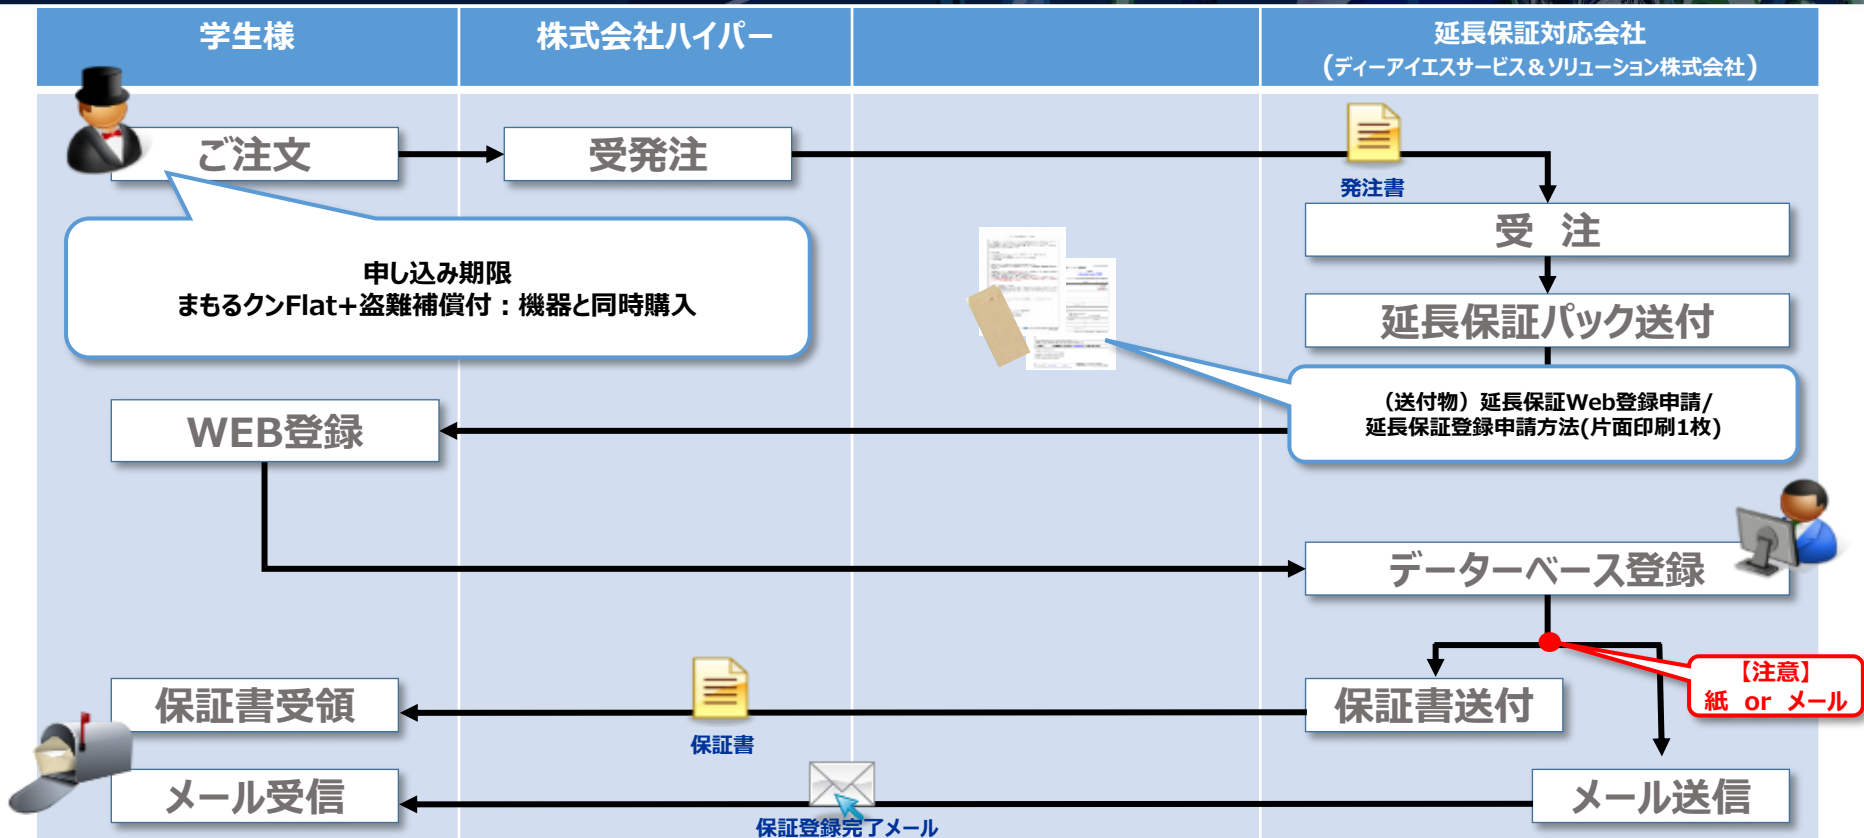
学生様

株式会社ハイパー

延長保証対応会社
（ディーアイエスサービス＆ソリューション株式会社）

ご注文

受発注

発注書

受　注

申し込み期限
まもるクンFlat+盗難補償付：機器と同時購入

延長保証パック送付

（送付物）延長保証Web登録申請/
延長保証登録申請方法(片面印刷1枚)

WEB登録

データーベース登録

【注意】
紙　or　メール

保証書受領

保証書

保証書送付

メール受信

保証登録完了メール

メール送信